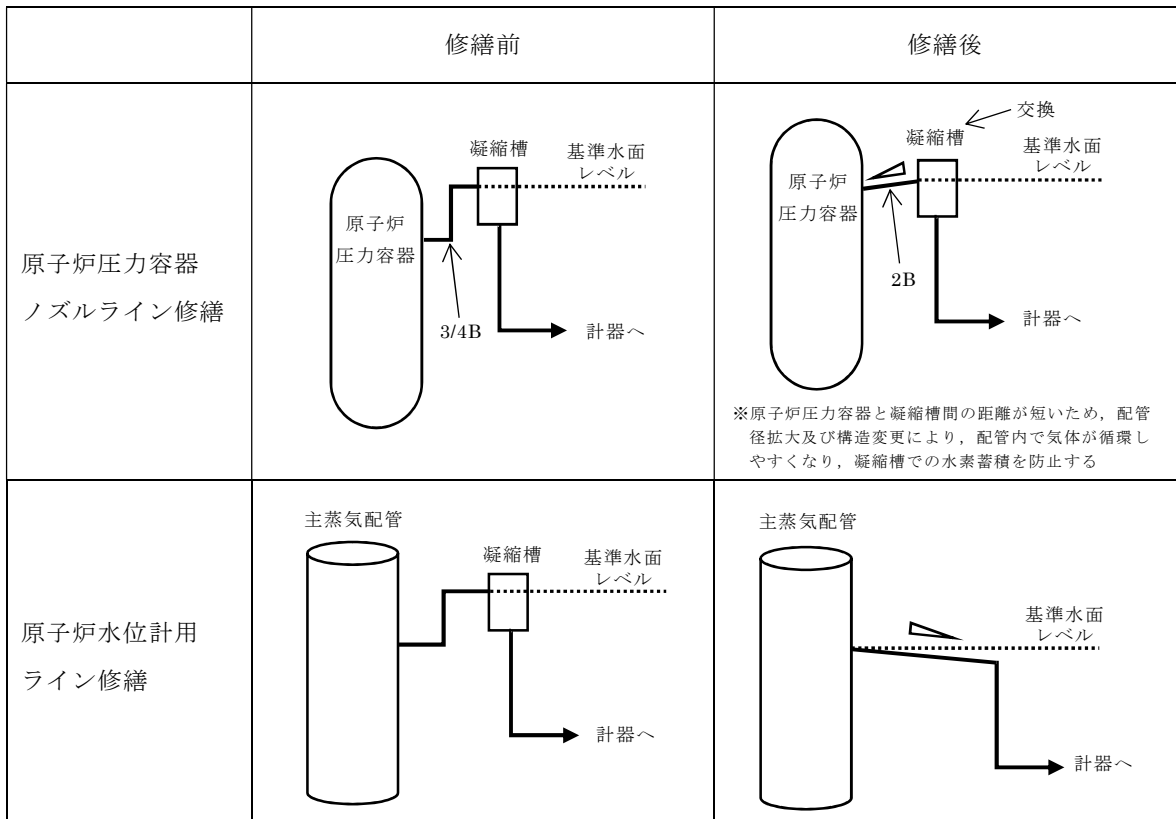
| | 修繕前 | 修繕後 |
|---|---|---|
| 原子炉圧力容器ノズルライン修繕 | 凝縮槽 基準水面レベル 原子炉圧力容器 3/4B 計器へ | 交換 凝縮槽 基準水面レベル 原子炉圧力容器 2B 計器へ ※原子炉圧力容器と凝縮槽間の距離が短いため，配管径拡大及び構造変更により，配管内で気体が循環しやすくなり，凝縮槽での水素蓄積を防止する |
| 原子炉水位計用ライン修繕 | 主蒸気配管 凝縮槽 基準水面レベル 計器へ | 主蒸気配管 基準水面レベル 計器へ |